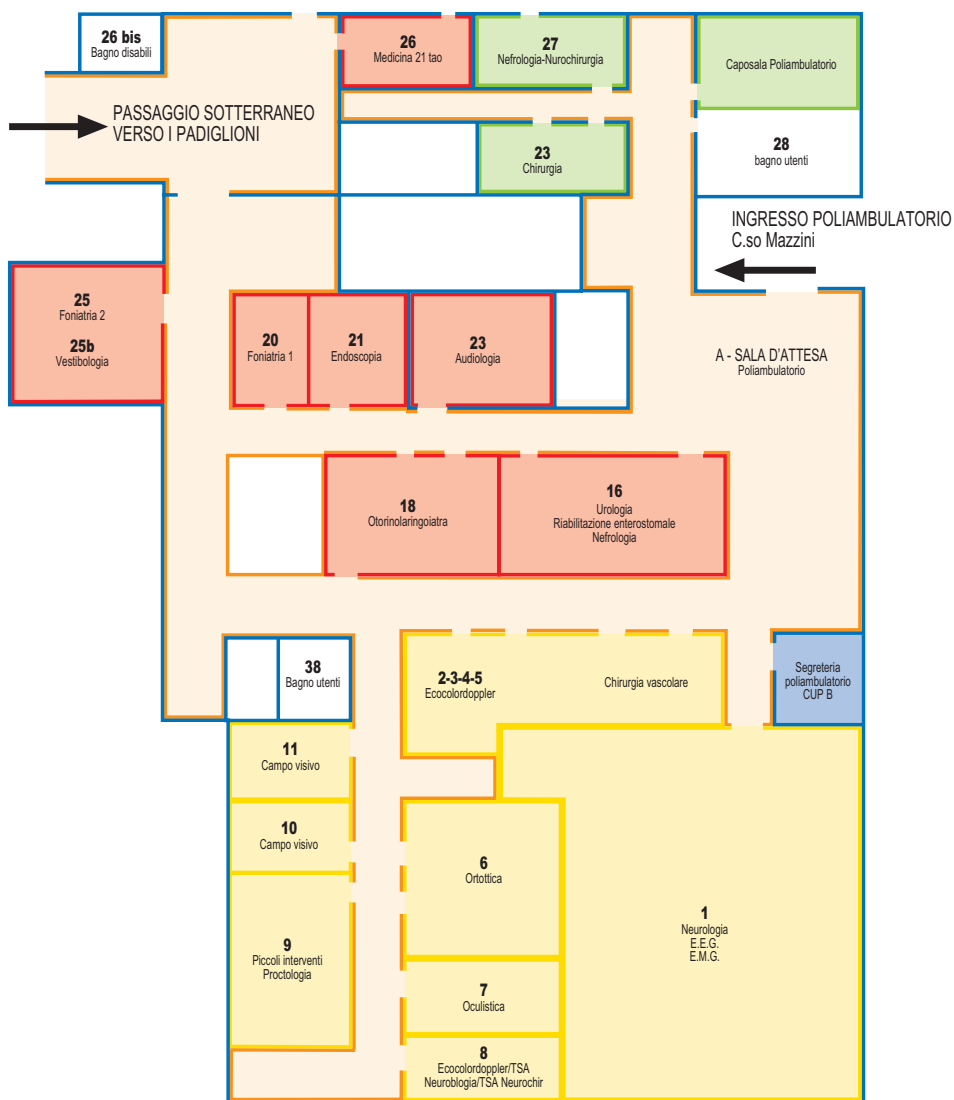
26 bis
Bagno disabili

26
Medicina 21 tao

27
Nefrologia-Nurochirurgia

Caposala Poliambulatorio

PASSAGGIO SOTTERRANEO VERSO I PADIGLIONI

23
Chirurgia

28
bagno utenti

INGRESSO POLIAMBULATORIO
C.so Mazzini

25
Foniatria 2

25b
Vestibologia

20
Foniatria 1

21
Endoscopia

23
Audiologia

A - SALA D'ATTESA
Poliambulatorio

18
Otorinolaringoiatra

16
Urologia
Riabilitazione enterostomale
Nefrologia

38
Bagno utenti

2-3-4-5
Ecocolordoppler

Chirurgia vascolare

Segreteria poliambulatorio CUP B

11
Campo visivo

10
Campo visivo

6
Ortottica

1
Neurologia
E.E.G.
E.M.G.

9
Piccoli interventi
Proctologia

7
Oculistica

8
Ecocolordoppler/TSA
Neuroblogia/TSA Neurochir